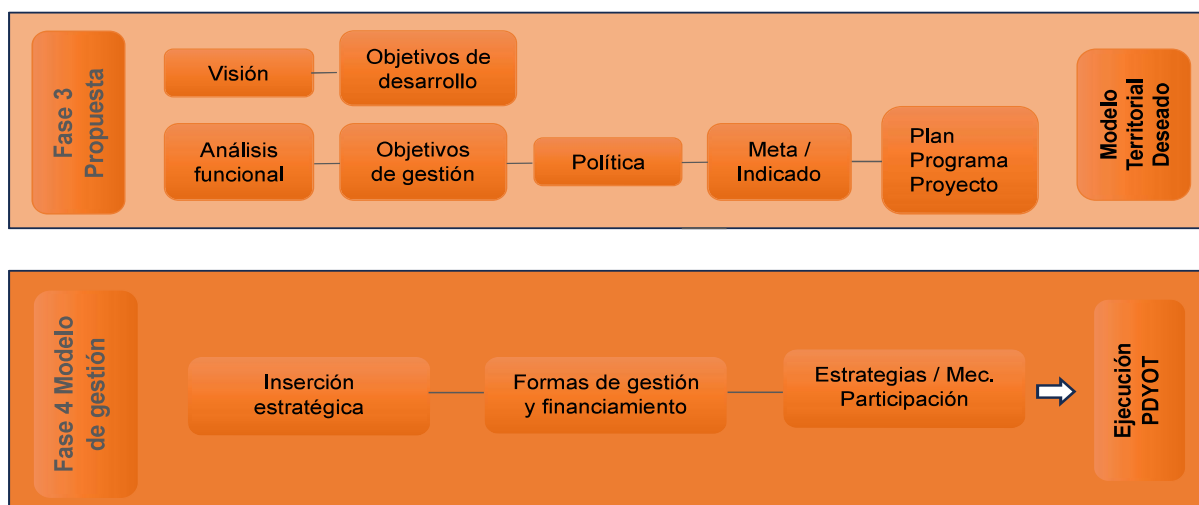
Fase 3
Propuesta

Visión

Objetivos de desarrollo

Análisis funcional

Objetivos de gestión

Política

Meta / Indicado

Plan
Programa
Proyecto

Modelo
Territorial
Deseado

Fase 4 Modelo de gestión

Inserción estratégica

Formas de gestión y financiamiento

Estrategias / Mec. Participación

Ejecución
PDYOT